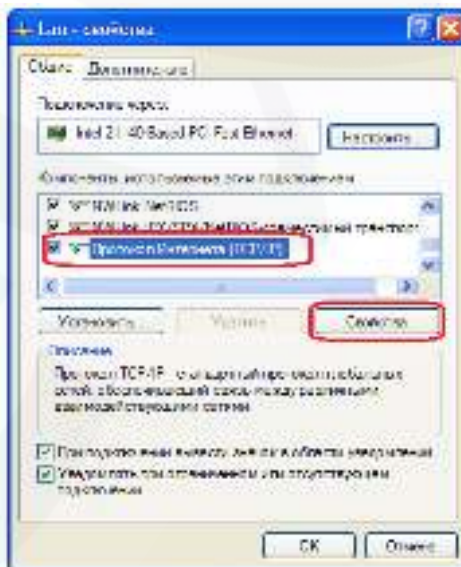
Lan - свойства

Общие | Дополнительно

Подключение через:

Intel 21140-Based PC Fast Ethernet

Настроить

Компоненты, используемые этим подключением:

NWLink NetBIOS

NWLink IPX/SPX/NetBIOS-совместимый транспорт

Протокол Интернета (TCP/IP)

Установить | Удалить | Свойства

Описание

Протокол TCP/IP - стандартный протокол глобальных сетей, обеспечивающий связь между различными взаимодействующими сетями.

При подключении вывести значок в области уведомлений

Уведомлять при ограниченном или отсутствующем подключении

OK | Отмена